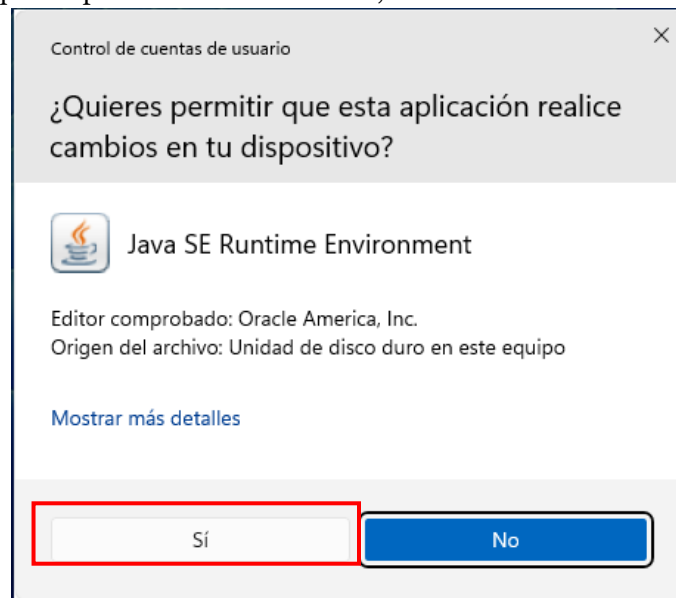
Control de cuentas de usuario

×

¿Quieres permitir que esta aplicación realice cambios en tu dispositivo?

Java SE Runtime Environment

Editor comprobado: Oracle America, Inc.
Origen del archivo: Unidad de disco duro en este equipo

Mostrar más detalles

Sí

No